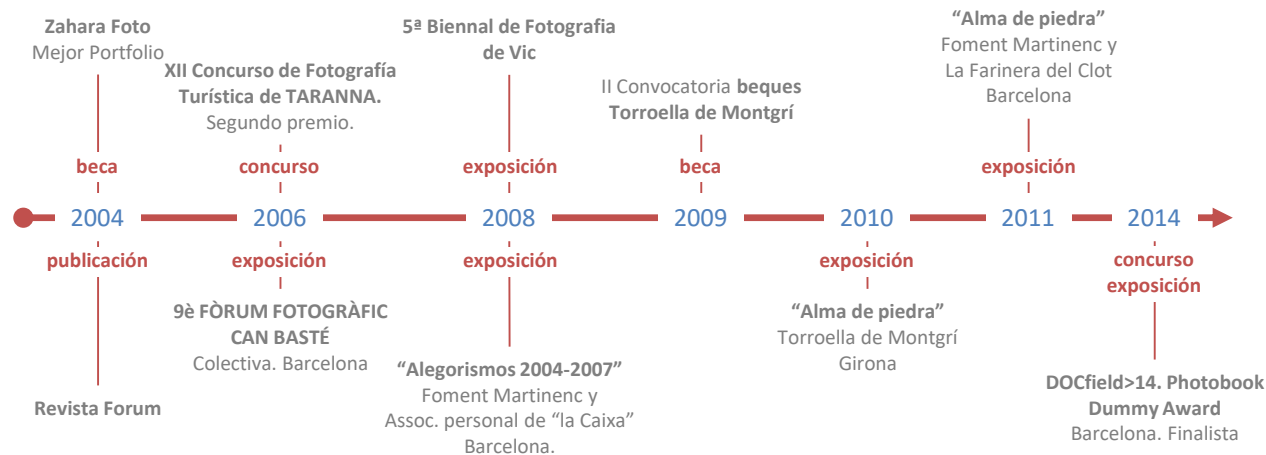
Zahara Foto
Mejor Portfolio

beca

2004

publicación

Revista Forum

XII Concurso de Fotografía Turística de TARANNA.
Segundo premio.

concurso

2006

exposición

9è FÒRUM FOTOGRÀFIC CAN BASTÉ
Colectiva. Barcelona

5ª Biennal de Fotografia de Vic

exposición

2008

exposición

"Alegorismos 2004-2007"
Foment Martinenc y Assoc. personal de "la Caixa"
Barcelona.

II Convocatoria beques Torroella de Montgrí

beca

2009

2010

exposición

"Alma de piedra"
Torroella de Montgrí
Girona

"Alma de piedra"
Foment Martinenc y La Farinera del Clot
Barcelona

exposición

2011

2014

concurso
exposición

DOCfield>14. Photobook Dummy Award
Barcelona. Finalista